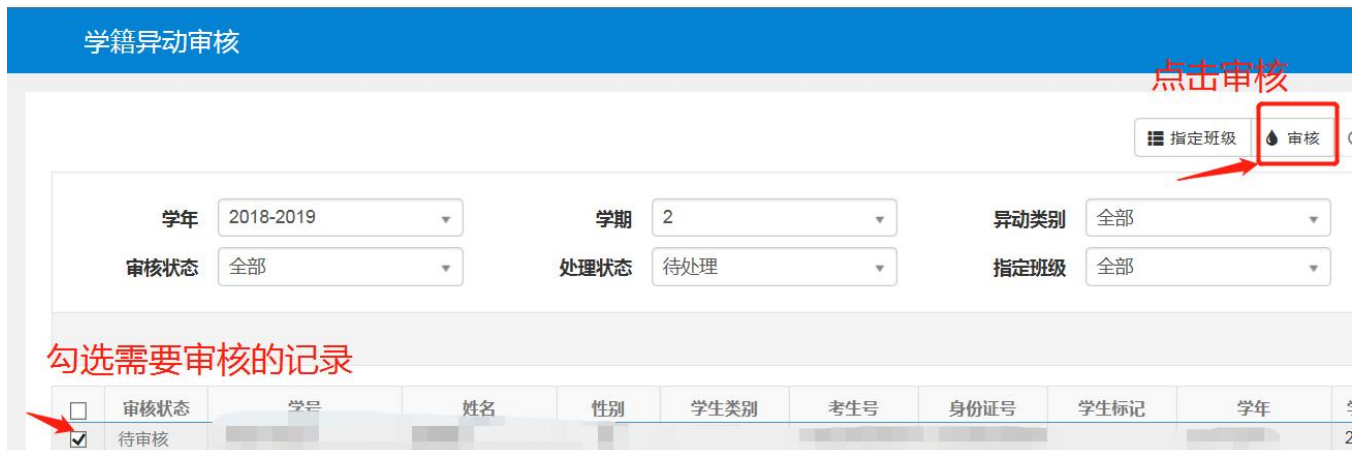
学籍异动审核

点击审核

指定班级 审核

学年 2018-2019
学期 2
异动类别 全部
审核状态 全部
处理状态 待处理
指定班级 全部

勾选需要审核的记录

| | 审核状态 | 学号 | 姓名 | 性别 | 学生类别 | 考生号 | 身份证号 | 学生标记 | 学年 |
|---|---|---|---|---|---|---|---|---|---|
| ✓ | 待审核 | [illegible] | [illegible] | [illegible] | | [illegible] | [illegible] | | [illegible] |